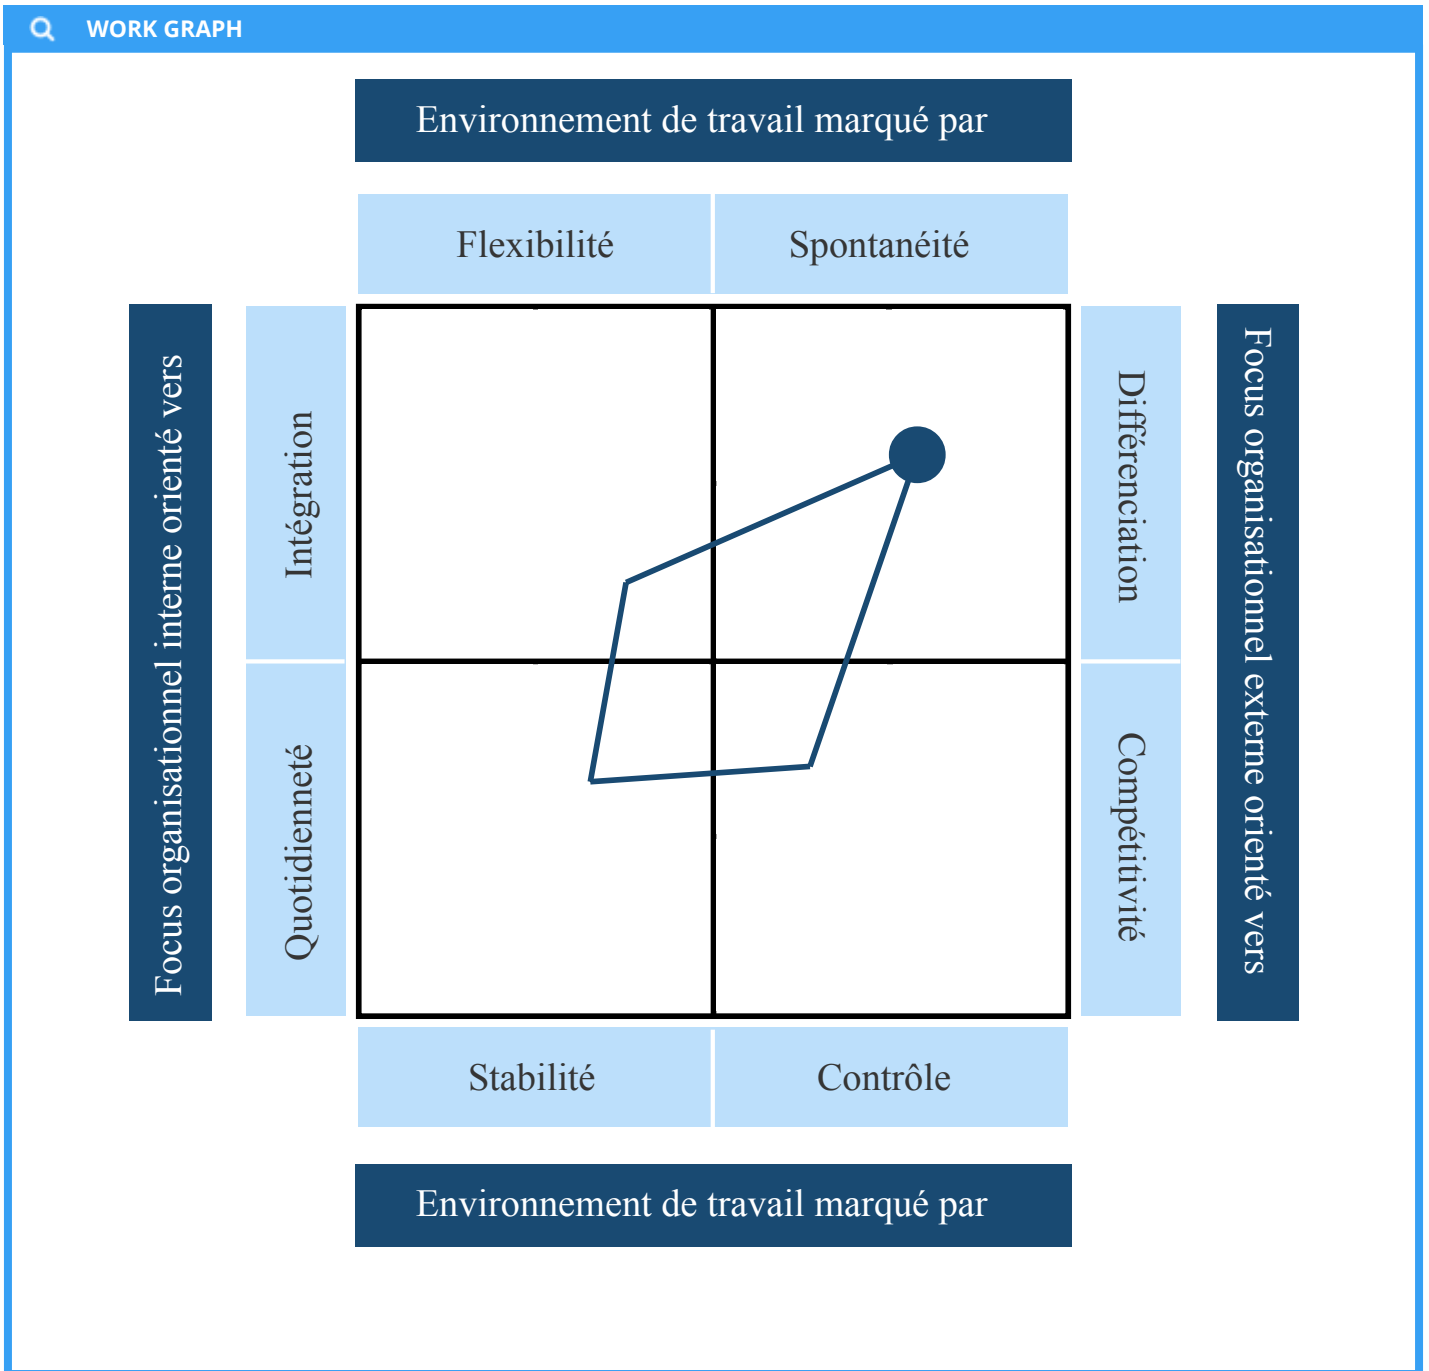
WORK GRAPH

Environnement de travail marqué par

Flexibilité

Spontanéité

Focus organisationnel interne orienté vers

Intégration

Quotidienneté

Différenciation

Compétitivité

Focus organisationnel externe orienté vers

Stabilité

Contrôle

Environnement de travail marqué par